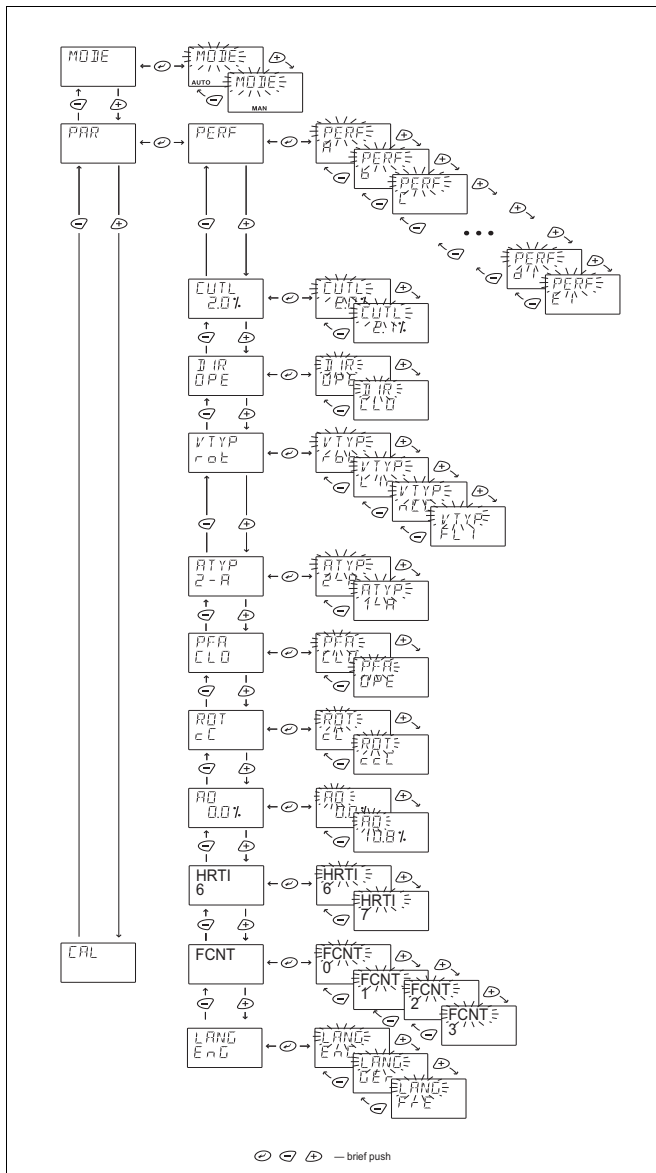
MODE
MODE
AUTO
MODE
MAN
PAR
PERF
PERF
A
PERF
B
PERF
C
PERF
D
PERF
E
CUTL
2.0%
CUTL
CUTL
2.1%
DIR
OPE
DIR
OPE
DIR
CLO
VTYP
rot
VTYP
VTYP
VTYP
VTYP
ATYP
2-A
ATYP
2-A
ATYP
1-A
PFA
CLO
PFA
CLO
PFA
OPE
ROT
cC
ROT
cC
ROT
ccC
AO
0.0%
AO
0.0%
AO
10.8%
HRTI
6
HRTI
6
HRTI
7
CAL
FCNT
FCNT
0
FCNT
1
FCNT
2
FCNT
3
LANG
EnG
LANG
EnG
LANG
GEr
LANG
FrE
— brief push